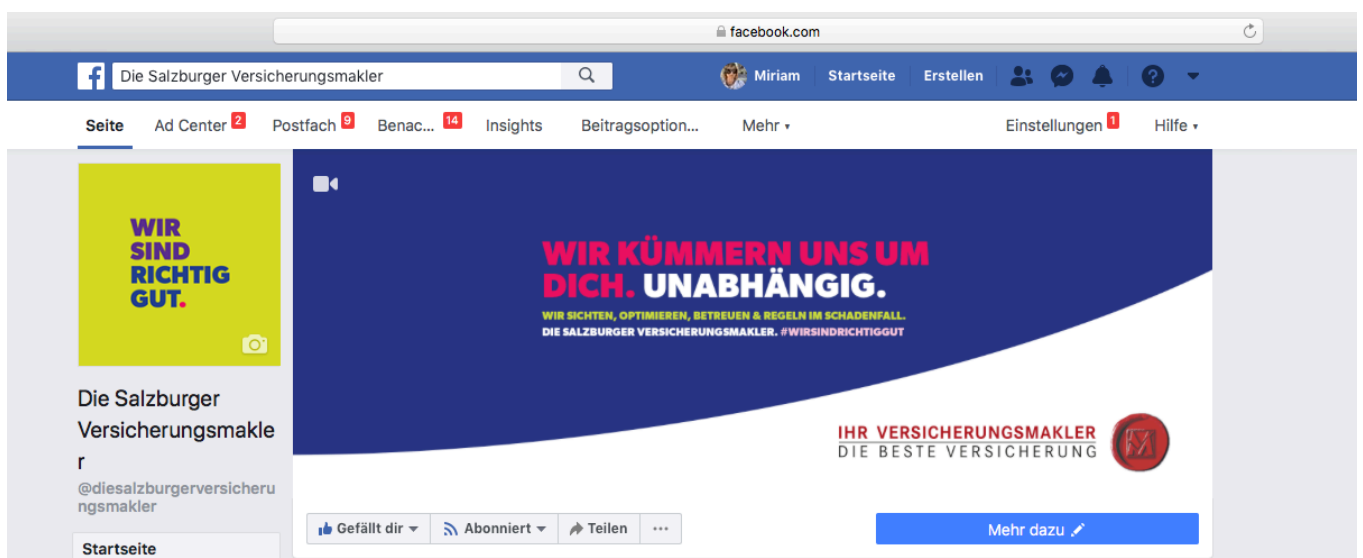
facebook.com

Die Salzburger Versicherungsmakler

Miriam Startseite Erstellen

Seite Ad Center 2 Postfach 9 Benac... 14 Insights Beitragsoption... Mehr ▾ Einstellungen 1 Hilfe ▾

WIR SIND RICHTIG GUT.

Die Salzburger Versicherungsmakler

@diesalzburgerversicherungsmakler

Startseite

WIR KÜMMERN UNS UM DICH. UNABHÄNGIG.

WIR SICHTEN, OPTIMIEREN, BETREUEN & REGELN IM SCHADENFALL.
DIE SALZBURGER VERSICHERUNGSMAKLER. #WIRSINDRICHTIGGUT

IHR VERSICHERUNGSMAKLER
DIE BESTE VERSICHERUNG

Gefällt dir ▾ Abonniert ▾ Teilen ···

Mehr dazu